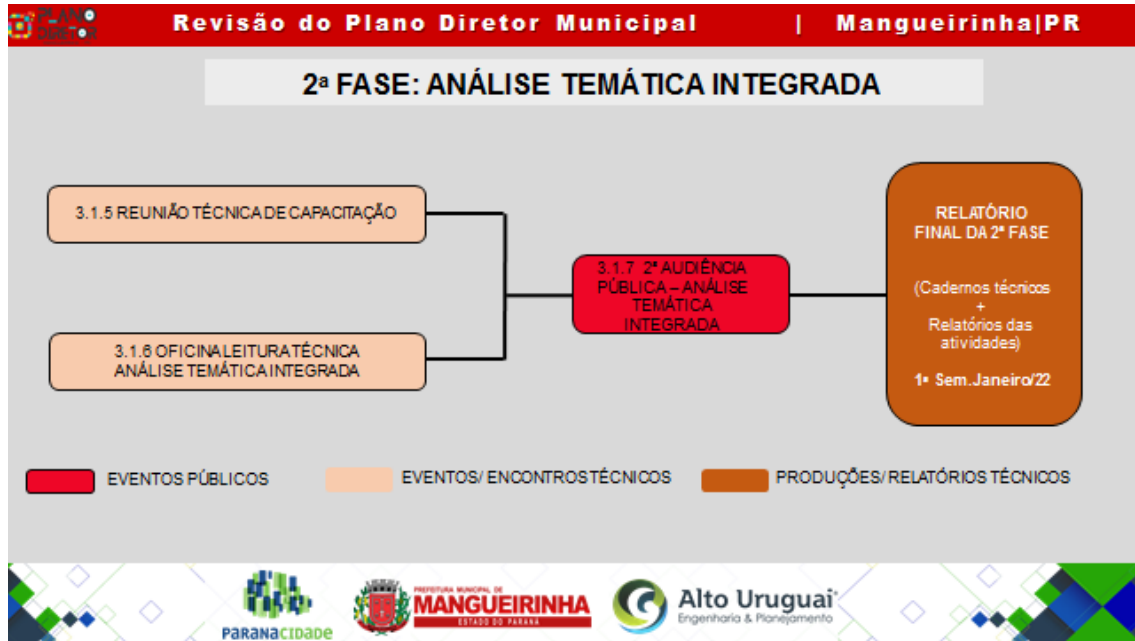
PLANO DIRETOR

Revisão do Plano Diretor Municipal | Mangueirinha|PR

2ª FASE: ANÁLISE TEMÁTICA INTEGRADA

3.1.5 REUNIÃO TÉCNICA DE CAPACITAÇÃO

3.1.6 OFICINA LEITURA TÉCNICA ANÁLISE TEMÁTICA INTEGRADA

3.1.7 2ª AUDIÊNCIA PÚBLICA – ANÁLISE TEMÁTICA INTEGRADA

RELATÓRIO FINAL DA 2ª FASE

(Cadernos técnicos + Relatórios das atividades)

1ª Sem.Janeiro/22

EVENTOS PÚBLICOS

EVENTOS/ ENCONTROS TÉCNICOS

PRODUÇÕES/ RELATÓRIOS TÉCNICOS

PARANACIDADE

PREFEITURA MUNICIPAL DE MANGUEIRINHA ESTADO DO PARANÁ

Alto Uruguai Engenharia & Planejamento